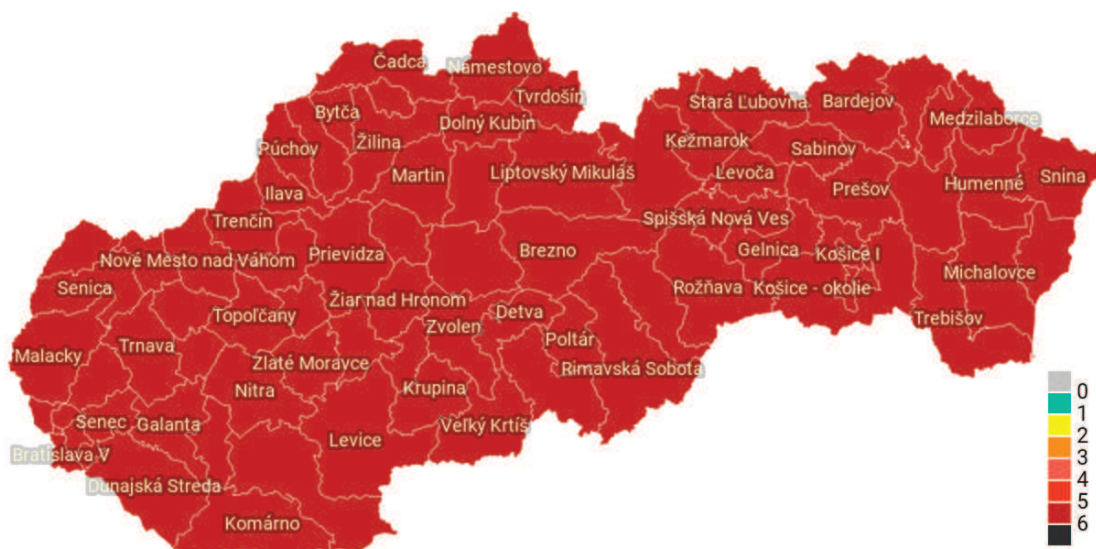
Čadca
Námestovo
Tvrdošín
Bytča
Žilina
Dolný Kubín
Púchov
Martin
Liptovský Mikuláš
Ilava
Trenčín
Nové Mesto nad Váhom
Prievidza
Brezno
Senica
Žiar nad Hronom
Topoľčany
Zvolen
Detva
Poltár
Malacky
Trnava
Zlaté Moravce
Rimavská Sobota
Nitra
Krupina
Senec
Galanta
Veľký Krtíš
Levice
Bratislava V
Dunajská Streda
Komárno
Stará Ľubovňa
Bardejov
Medzilaborce
Kežmarok
Sabinov
Levoča
Prešov
Humenné
Snina
Spišská Nová Ves
Gelnica
Košice I
Michalovce
Rožňava
Košice - okolie
Trebišov
0
1
2
3
4
5
6